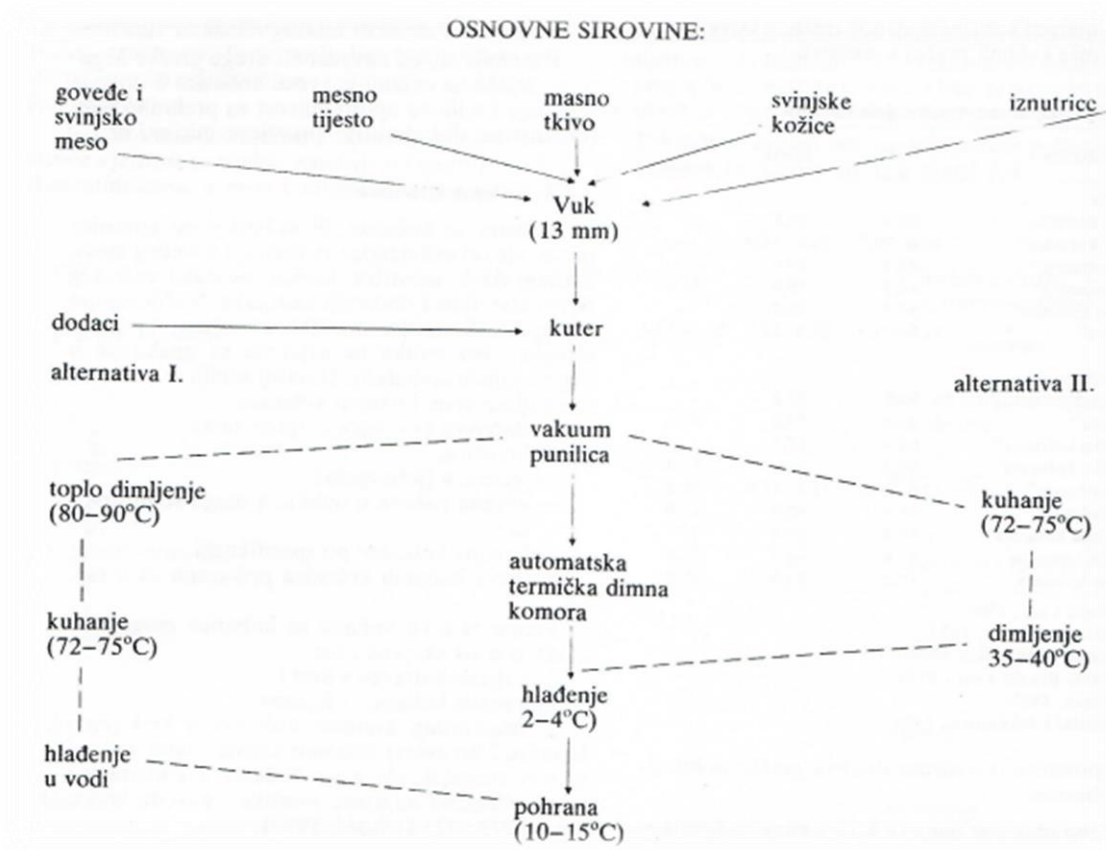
OSNOVNE SIROVINE:

goveđe i svinjsko meso

mesno tijesto

masno tkivo

svinjske kožice

iznutrice

Vuk (13 mm)

dodaci

kuter

alternativa I.

alternativa II.

vakuum punilica

toplo dimljenje (80–90°C)

kuhanje (72–75°C)

automatska termička dimna komora

kuhanje (72–75°C)

dimljenje 35–40°C)

hlađenje 2–4°C)

hlađenje u vodi

pohrana (10–15°C)